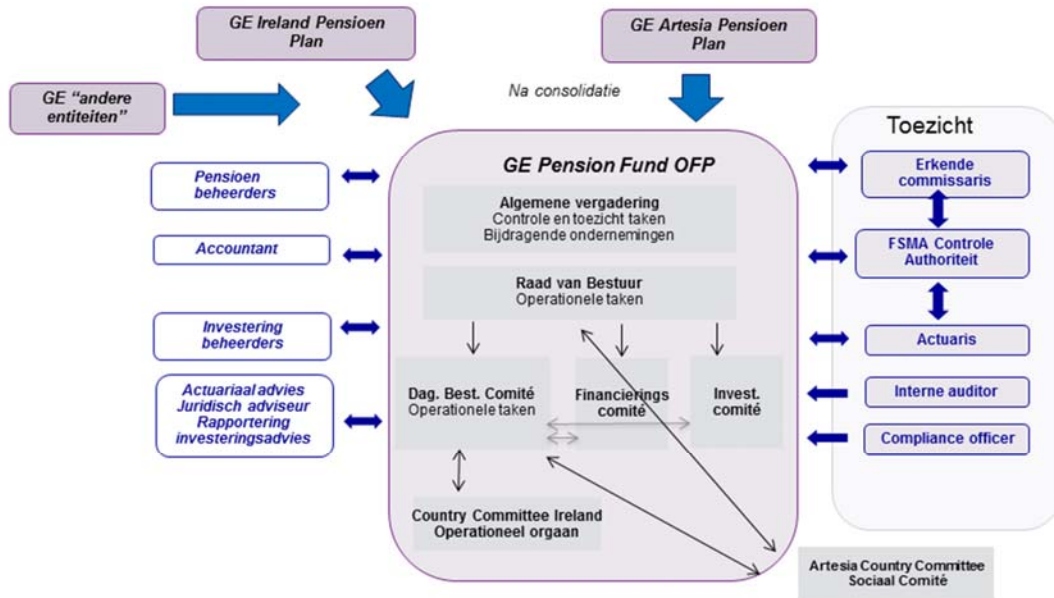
GE Ireland Pensioen Plan

GE Artesia Pensioen Plan

GE "andere entiteiten"

Na consolidatie

Toezicht

GE Pension Fund OFP

Pensioen beheerders

Algemene vergadering
Controle en toezicht taken
Bijdragende ondernemingen

Erkende commissaris

Accountant

FSMA Controle Authoriteit

Raad van Bestuur
Operationele taken

Investering beheerders

Actuaris

Actuariaal advies
Juridisch adviseur
Rapportering
investeringsadvies

Dag. Best. Comité
Operationele taken

Financierings comité

Invest. comité

Interne auditor

Compliance officer

Country Committee Ireland
Operationeel orgaan

Artesia Country Committee
Sociaal Comité